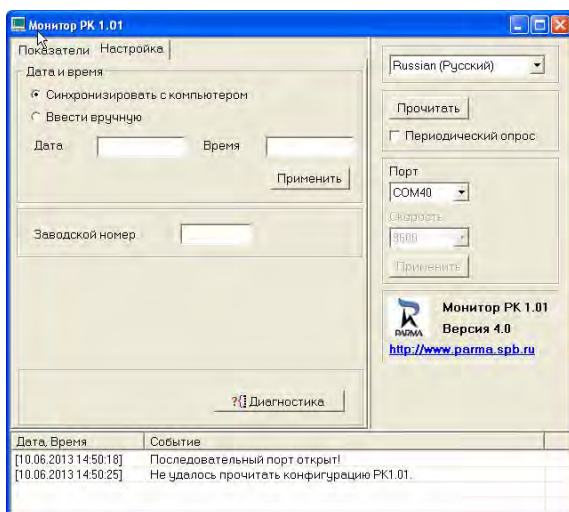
Монитор РК 1.01

Показатели | Настройка

Дата и время

Синхронизировать с компьютером

Ввести вручную

Дата

Время

Применить

Заводской номер

?{} Диагностика

Russian (Русский)

Прочитать

Периодический опрос

Порт

COM40

Скорость

9600

Применить

PARMA

Монитор РК 1.01

Версия 4.0

http://www.parma.spb.ru

| Дата, Время | Событие |
|---|---|
| [10.06.2013 14:50:18] | Последовательный порт открыт! |
| [10.06.2013 14:50:25] | Не удалось прочитать конфигурацию РК1.01. |